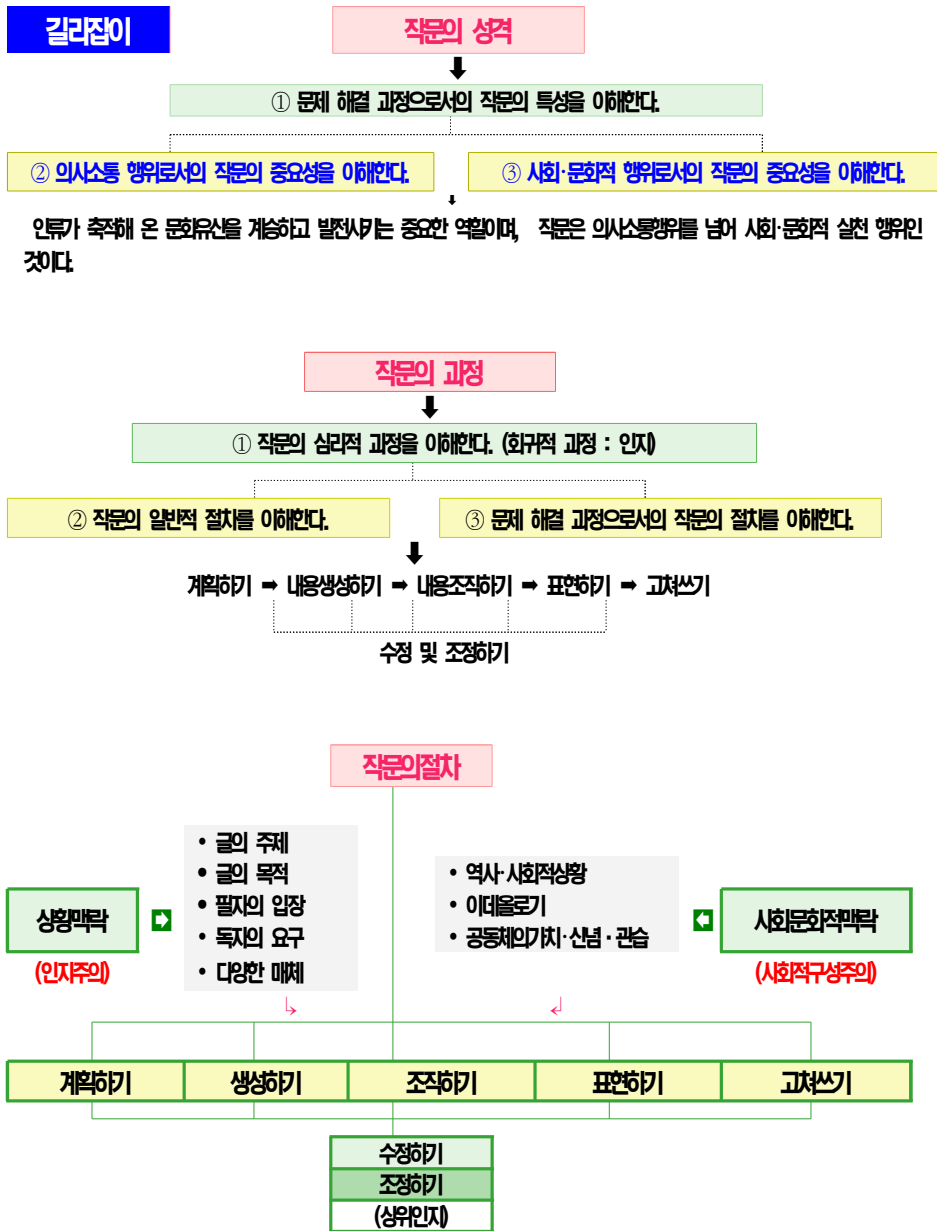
길라잡이

작문의 성격

① 문제 해결 과정으로서의 작문의 특성을 이해한다.

② 의사소통 행위로서의 작문의 중요성을 이해한다.

③ 사회·문화적 행위로서의 작문의 중요성을 이해한다.

인류가 축적해 온 문화유산을 계승하고 발전시키는 중요한 역할이며, 작문은 의사소통행위를 넘어 사회·문화적 실천 행위인 것이다.

작문의 과정

① 작문의 심리적 과정을 이해한다. (회귀적 과정 : 인지)

② 작문의 일반적 절차를 이해한다.

③ 문제 해결 과정으로서의 작문의 절차를 이해한다.

계획하기 ➡ 내용생성하기 ➡ 내용조직하기 ➡ 표현하기 ➡ 고쳐쓰기

수정 및 조정하기

작문의절차

• 글의 주제
• 글의 목적
• 필자의 입장
• 독자의 요구
• 다양한 매체

상황맥락
(인지주의)

• 역사·사회적상황
• 이데올로기
• 공동체의가치·신념·관습

사회문화적맥락
(사회적구성주의)

| 계획하기 | 생성하기 | 조직하기 | 표현하기 | 고쳐쓰기 |
|---|---|---|---|---|

수정하기
조정하기
(상위인지)